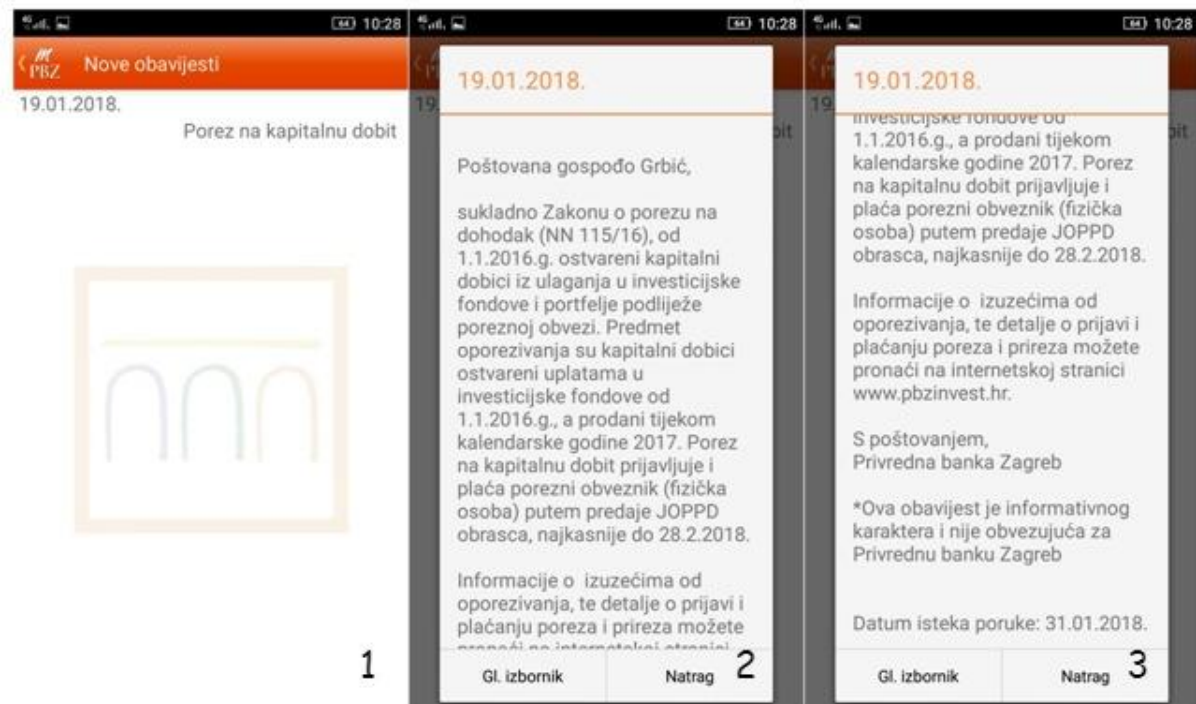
64 10:28

m PBZ Nove obavijesti

19.01.2018.

Porez na kapitalnu dobit

1

64 10:28

19.01.2018.

Poštovana gospođo Grbić,

sukladno Zakonu o porezu na dohodak (NN 115/16), od 1.1.2016.g. ostvareni kapitalni dobici iz ulaganja u investicijske fondove i portfelje podliježe poreznoj obvezi. Predmet oporezivanja su kapitalni dobici ostvareni uplatama u investicijske fondove od 1.1.2016.g., a prodani tijekom kalendarske godine 2017. Porez na kapitalnu dobit prijavljuje i plaća porezni obveznik (fizička osoba) putem predaje JOPPD obrasca, najkasnije do 28.2.2018.

Informacije o izuzećima od oporezivanja, te detalje o prijavi i plaćanju poreza i prireza možete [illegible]

Gl. izbornik

Natrag

2

64 10:28

19.01.2018.

investicijske fondove od 1.1.2016.g., a prodani tijekom kalendarske godine 2017. Porez na kapitalnu dobit prijavljuje i plaća porezni obveznik (fizička osoba) putem predaje JOPPD obrasca, najkasnije do 28.2.2018.

Informacije o izuzećima od oporezivanja, te detalje o prijavi i plaćanju poreza i prireza možete pronaći na internetskoj stranici www.pbzinvest.hr.

S poštovanjem,
Privredna banka Zagreb

*Ova obavijest je informativnog karaktera i nije obvezujuća za Privrednu banku Zagreb

Datum isteka poruke: 31.01.2018.

Gl. izbornik

Natrag

3